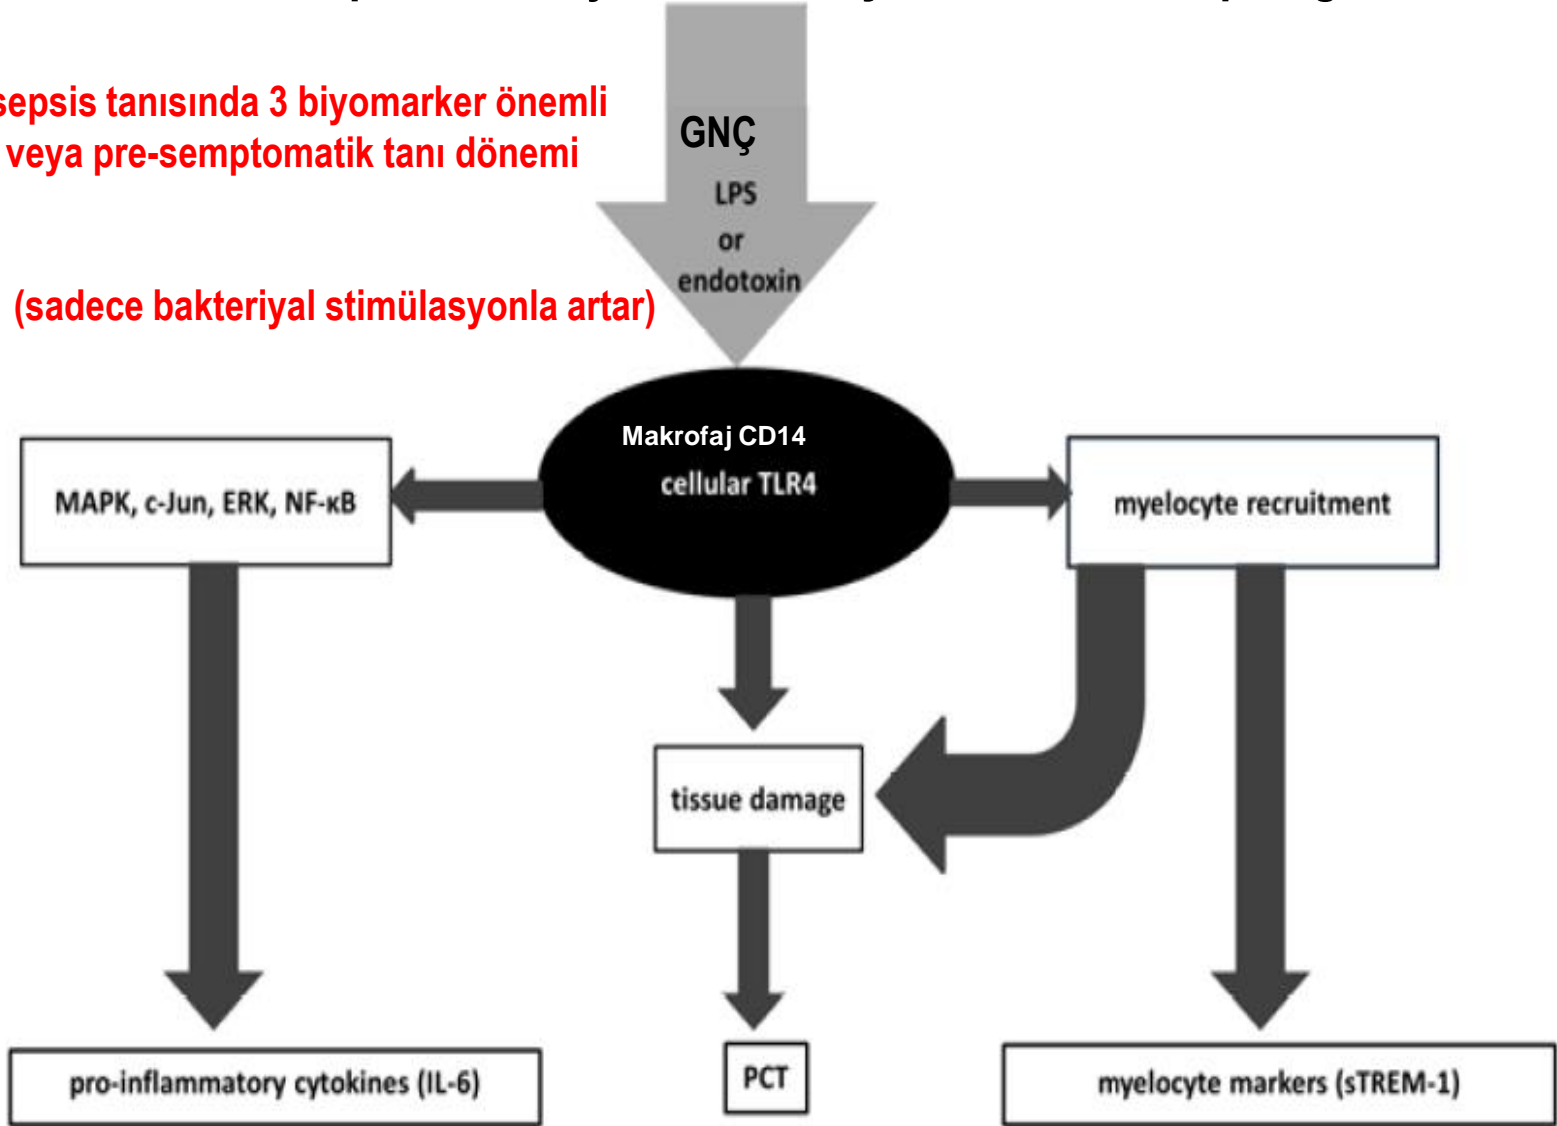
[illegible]

sepsis tanısında 3 biyomarker önemli
veya pre-semptomatik tanı dönemi

(sadece bakteriyal stimülasyonla artar)

GNÇ

LPS
or
endotoxin

Makrofaj CD14
cellular TLR4

MAPK, c-Jun, ERK, NF-κB

myelocyte recruitment

tissue damage

pro-inflammatory cytokines (IL-6)

PCT

myelocyte markers (sTREM-1)